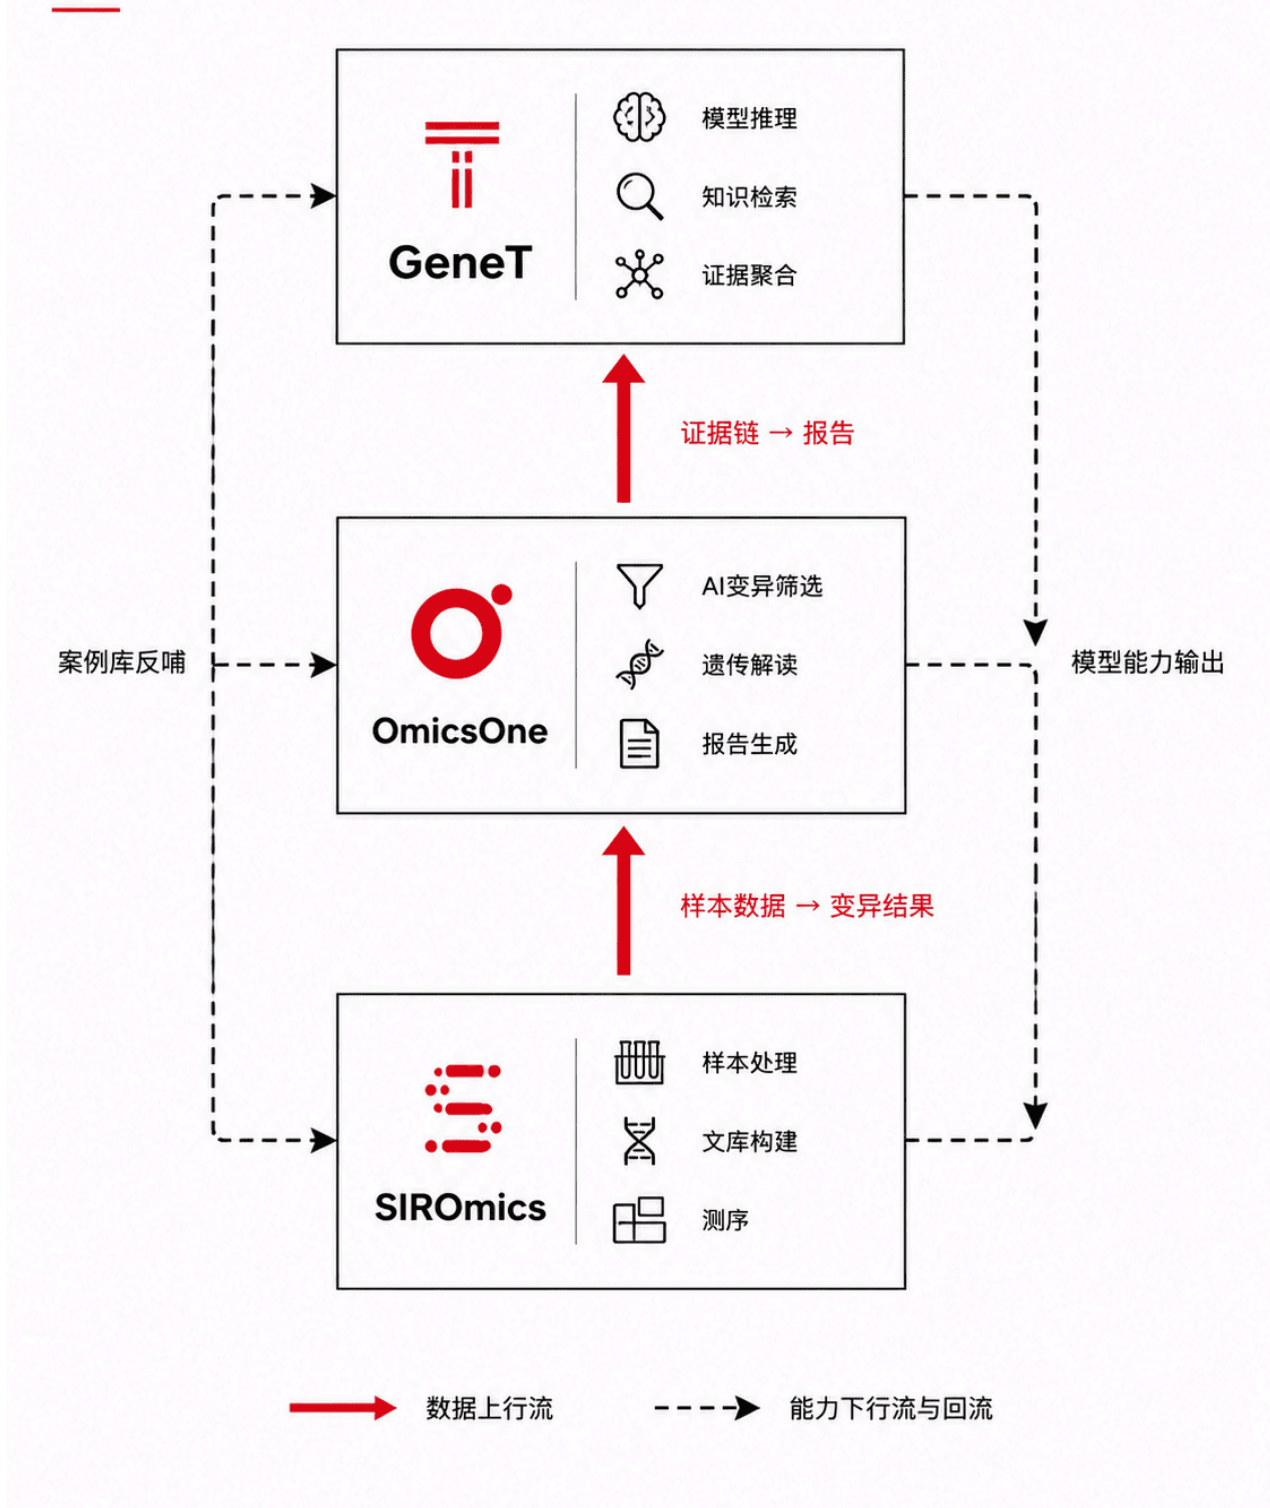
GeneT

模型推理

知识检索

证据聚合

证据链 → 报告

案例库反哺

模型能力输出

OmicsOne

AI变异筛选

遗传解读

报告生成

样本数据 → 变异结果

SIROmics

样本处理

文库构建

测序

数据上行流

能力下行流与回流